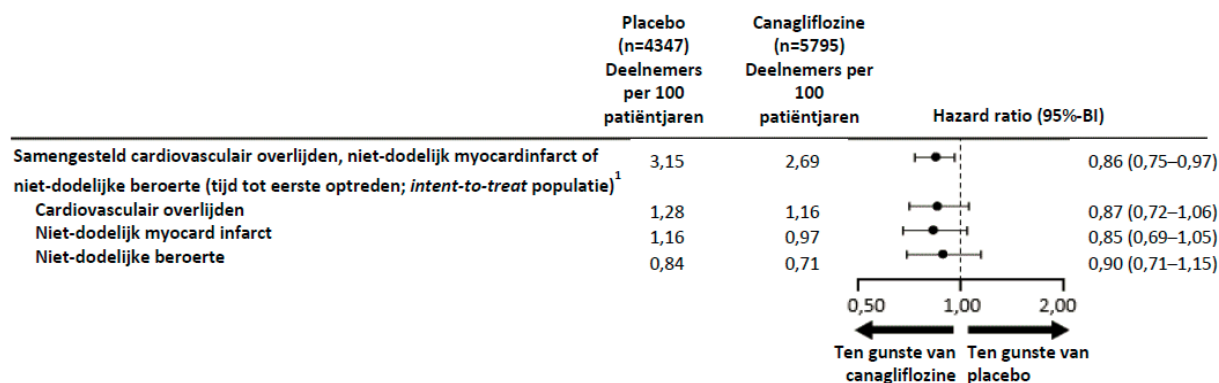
| | Placebo (n=4347) Deelnemers per 100 patiëntjaren | Canagliflozine (n=5795) Deelnemers per 100 patiëntjaren | Hazard ratio (95%-BI) |
|---|---|---|---|
| Samengesteld cardiovasculair overlijden, niet-dodelijk myocardinfarct of niet-dodelijke beroerte (tijd tot eerste optreden; *intent-to-treat* populatie)$^1$ | 3,15 | 2,69 | 0,86 (0,75–0,97) |
| Cardiovasculair overlijden | 1,28 | 1,16 | 0,87 (0,72–1,06) |
| Niet-dodelijk myocard infarct | 1,16 | 0,97 | 0,85 (0,69–1,05) |
| Niet-dodelijke beroerte | 0,84 | 0,71 | 0,90 (0,71–1,15) |

0,50 1,00 2,00

Ten gunste van canagliflozine

Ten gunste van placebo